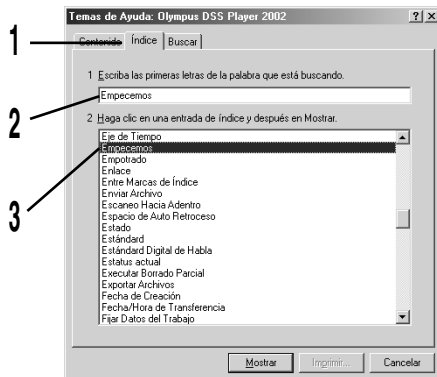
Temas de Ayuda: Olympus DSS Player 2002

?| X

1

Contenido | Índice | Buscar

1 Escriba las primeras letras de la palabra que está buscando.

2

Empecemos

2 Haga clic en una entrada de índice y después en Mostrar.

3

Eje de Tiempo
Empecemos
Empotrado
Enlace
Entre Marcas de Índice
Enviar Archivo
Escaneo Hacia Adentro
Espacio de Auto Retroceso
Estado
Estándard
Estándard Digital de Habla
Estatus actual
Executar Borrado Parcial
Exportar Archivos
Fecha de Creación
Fecha/Hora de Transferencia
Fijar Datos del Trabajo

Mostrar | Imprimir... | Cancelar